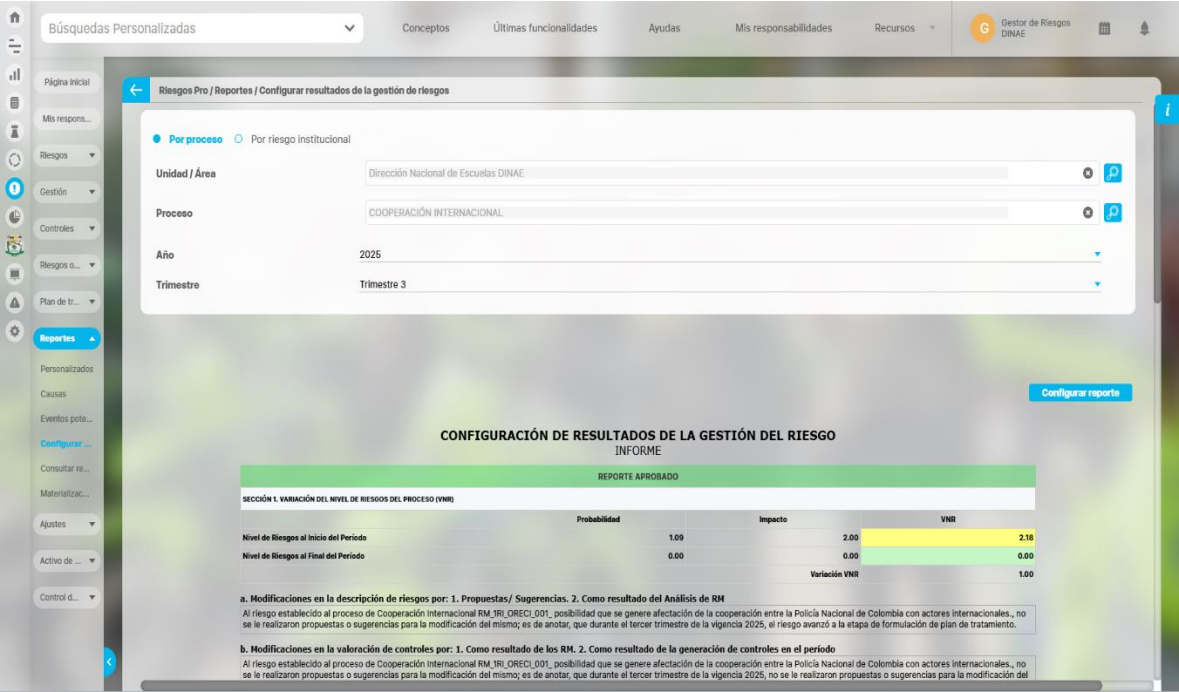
Búsquedas Personalizadas

Conceptos Últimas funcionalidades Ayudas Mis responsabilidades Recursos

G Gestor de Riesgos DINAE

Página inicial
Mis respons...
Riesgos
Gestión
Controles
Riesgos o...
Plan de tr...
Reportes
Personalizados
Causas
Eventos pote...
Configurar ...
Consultar re...
Materializac...
Ajustes
Activo de ...
Control d...

Riesgos Pro / Reportes / Configurar resultados de la gestión de riesgos

Por proceso Por riesgo institucional

Unidad / Área Dirección Nacional de Escuelas DINAE

Proceso COOPERACIÓN INTERNACIONAL

Año 2025

Trimestre Trimestre 3

Configurar reporte

CONFIGURACIÓN DE RESULTADOS DE LA GESTIÓN DEL RIESGO
INFORME

REPORTE APROBADO

SECCIÓN 1. VARIACIÓN DEL NIVEL DE RIESGOS DEL PROCESO (VNR)

| | Probabilidad | Impacto | VNR |
|---|---|---|---|
| Nivel de Riesgos al Inicio del Periodo | 1.09 | 2.00 | 2.18 |
| Nivel de Riesgos al Final del Periodo | 0.00 | 0.00 | 0.00 |
| | | Variación VNR | 1.00 |

a. Modificaciones en la descripción de riesgos por: 1. Propuestas/ Sugerencias. 2. Como resultado del Análisis de RM

Al riesgo establecido al proceso de Cooperación Internacional RM_1RI_ORECI_001_ posibilidad que se genere afectación de la cooperación entre la Policía Nacional de Colombia con actores internacionales., no se le realizaron propuestas o sugerencias para la modificación del mismo; es de anotar, que durante el tercer trimestre de la vigencia 2025, el riesgo avanzó a la etapa de formulación de plan de tratamiento.

b. Modificaciones en la valoración de controles por: 1. Como resultado de los RM. 2. Como resultado de la generación de controles en el periodo

Al riesgo establecido al proceso de Cooperación Internacional RM_1RI_ORECI_001_ posibilidad que se genere afectación de la cooperación entre la Policía Nacional de Colombia con actores internacionales., no se le realizaron propuestas o sugerencias para la modificación del mismo; es de anotar, que durante el tercer trimestre de la vigencia 2025, no se le realizaron propuestas o sugerencias para la modificación del